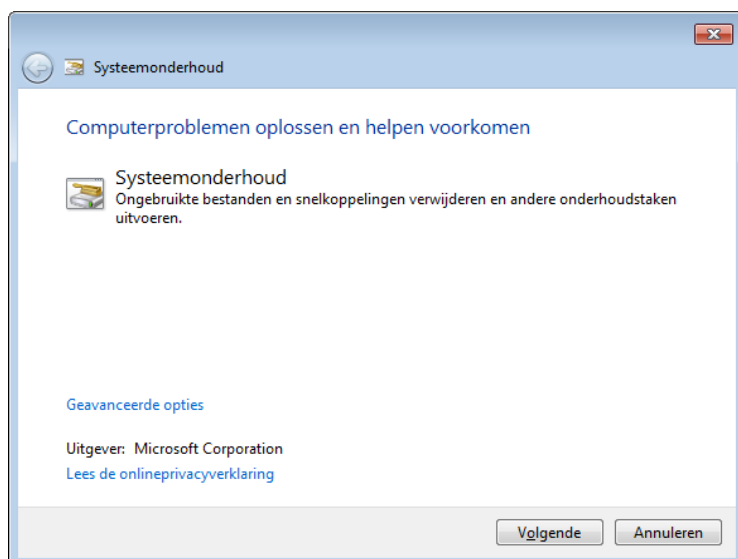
Systeemonderhoud

Computerproblemen oplossen en helpen voorkomen

Systeemonderhoud
Ongebruikte bestanden en snelkoppelingen verwijderen en andere onderhoudstaken uitvoeren.

Geavanceerde opties

Uitgever: Microsoft Corporation
Lees de onlineprivacyverklaring

Volgende
Annuleren